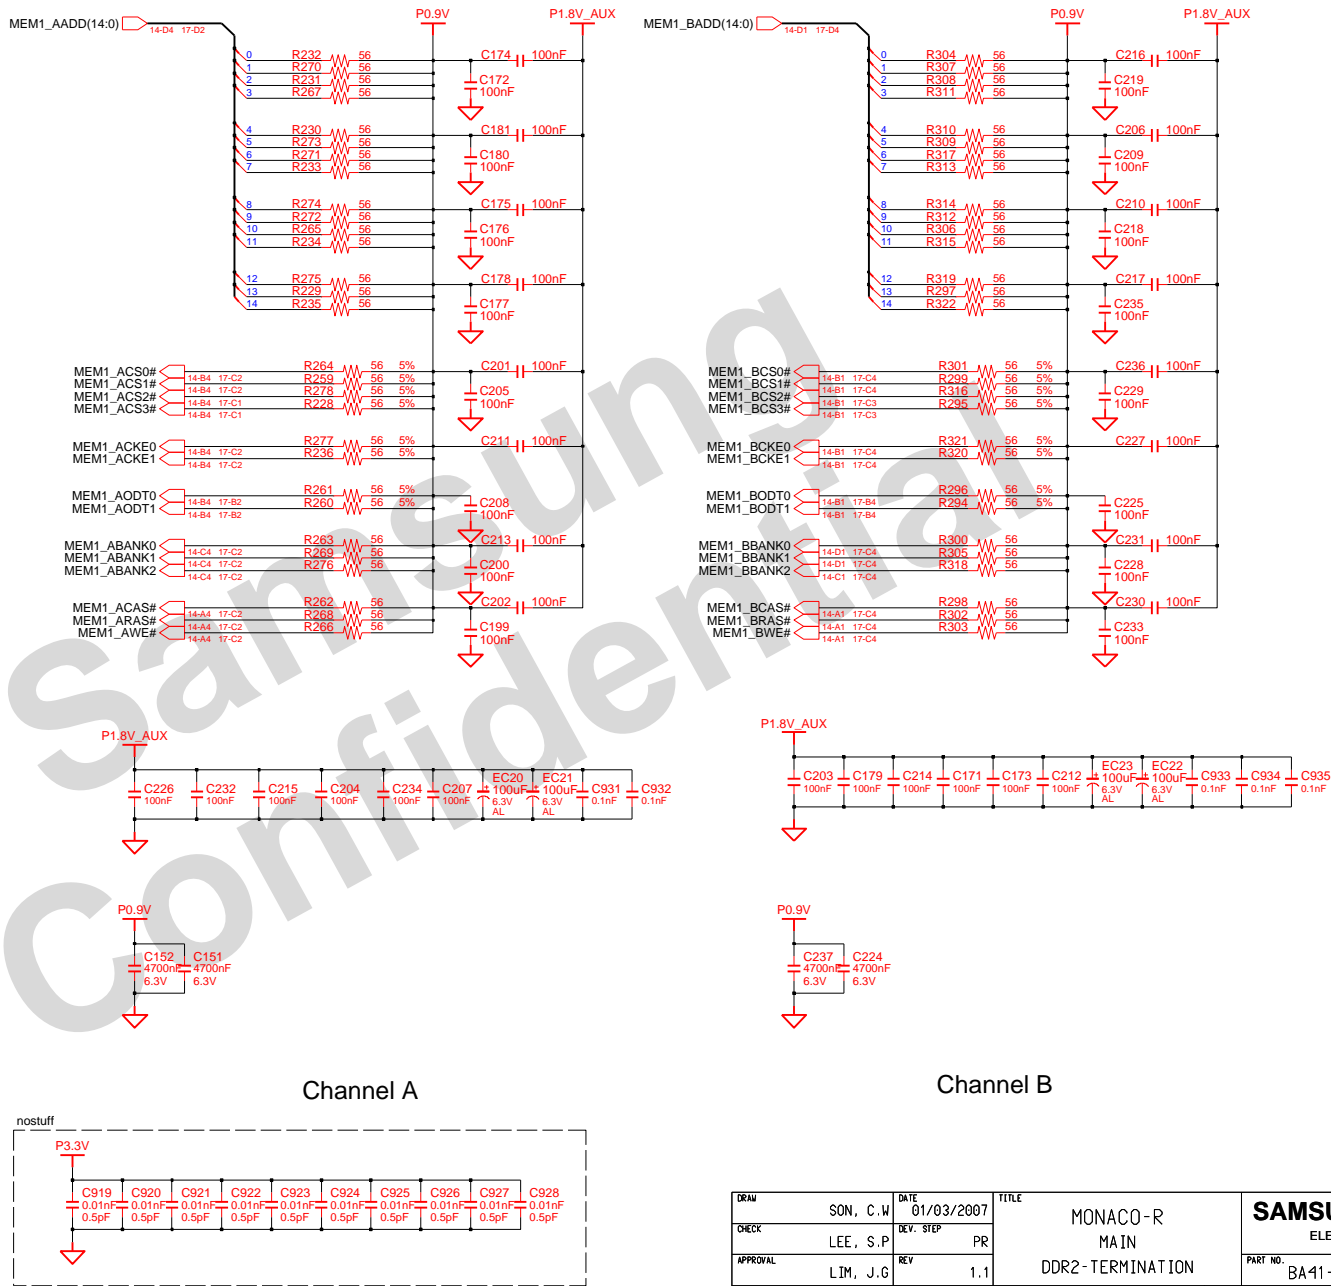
MEM1_AADD(14:0) 14-D4 17-D2

P0.9V P1.8V_AUX

0 R232 56
1 R270 56
2 R231 56
3 R267 56
C174 100nF
C172 100nF

4 R230 56
5 R273 56
6 R271 56
7 R233 56
C181 100nF
C180 100nF

8 R274 56
9 R272 56
10 R265 56
11 R234 56
C175 100nF
C176 100nF

12 R275 56
13 R229 56
14 R235 56
C178 100nF
C177 100nF

MEM1_ACS0# 14-B4 17-C2 R264 56 5%
MEM1_ACS1# 14-B4 17-C2 R259 56 5%
MEM1_ACS2# 14-B4 17-C1 R278 56 5%
MEM1_ACS3# 14-B4 17-C1 R228 56 5%
C201 100nF
C205 100nF

MEM1_ACKE0 14-B4 17-C2 R277 56 5%
MEM1_ACKE1 14-B4 17-C2 R236 56 5%
C211 100nF

MEM1_AODT0 14-B4 17-B2 R261 56 5%
MEM1_AODT1 14-B4 17-B2 R260 56 5%
C208 100nF

MEM1_ABANK0 14-C4 17-C2 R263 56
MEM1_ABANK1 14-C4 17-C2 R269 56
MEM1_ABANK2 14-C4 17-C2 R276 56
C213 100nF
C200 100nF

MEM1_ACAS# 14-A4 17-C2 R262 56
MEM1_ARAS# 14-A4 17-C2 R268 56
MEM1_AWE# 14-A4 17-C2 R266 56
C202 100nF
C199 100nF

MEM1_BADD(14:0) 14-D1 17-D4

P0.9V P1.8V_AUX

0 R304 56
1 R307 56
2 R308 56
3 R311 56
C216 100nF
C219 100nF

4 R310 56
5 R309 56
6 R317 56
7 R313 56
C206 100nF
C209 100nF

8 R314 56
9 R312 56
10 R306 56
11 R315 56
C210 100nF
C218 100nF

12 R319 56
13 R297 56
14 R322 56
C217 100nF
C235 100nF

MEM1_BCS0# 14-B1 17-C4 R301 56 5%
MEM1_BCS1# 14-B1 17-C4 R299 56 5%
MEM1_BCS2# 14-B1 17-C3 R316 56 5%
MEM1_BCS3# 14-B1 17-C3 R295 56 5%
C236 100nF
C229 100nF

MEM1_BCKE0 14-B1 17-C4 R321 56 5%
MEM1_BCKE1 14-B1 17-C4 R320 56 5%
C227 100nF

MEM1_BODT0 14-B1 17-B4 R296 56 5%
MEM1_BODT1 14-B1 17-B4 R294 56 5%
C225 100nF

MEM1_BBANK0 14-D1 17-C4 R300 56
MEM1_BBANK1 14-D1 17-C4 R305 56
MEM1_BBANK2 14-C1 17-C4 R318 56
C231 100nF
C228 100nF

MEM1_BCAS# 14-A1 17-C4 R298 56
MEM1_BRAS# 14-A1 17-C4 R302 56
MEM1_BWE# 14-A1 17-C4 R303 56
C230 100nF
C233 100nF

P1.8V_AUX
C226 100nF C232 100nF C215 100nF C204 100nF C234 100nF C207 100nF EC20 100uF 6.3V AL EC21 100uF 6.3V AL C931 0.1nF C932 0.1nF

P1.8V_AUX
C203 100nF C179 100nF C214 100nF C171 100nF C173 100nF C212 100nF EC23 100uF 6.3V AL EC22 100uF 6.3V AL C933 0.1nF C934 0.1nF C935 0.1nF

P0.9V
C152 4700nF 6.3V C151 4700nF 6.3V

P0.9V
C237 4700nF 6.3V C224 4700nF 6.3V

Channel A

Channel B

nostuff
P3.3V
C919 0.01nF 0.5pF C920 0.01nF 0.5pF C921 0.01nF 0.5pF C922 0.01nF 0.5pF C923 0.01nF 0.5pF C924 0.01nF 0.5pF C925 0.01nF 0.5pF C926 0.01nF 0.5pF C927 0.01nF 0.5pF C928 0.01nF 0.5pF

| DRAW SON, C.W | DATE 01/03/2007 | TITLE MONACO-R MAIN DDR2-TERMINATION | SAMSU ELE |
|---|---|---|---|
| CHECK LEE, S.P | DEV. STEP PR | | |
| APPROVAL LIM, J.G | REV 1.1 | | PART NO. BA41- |

Samsung Confidential